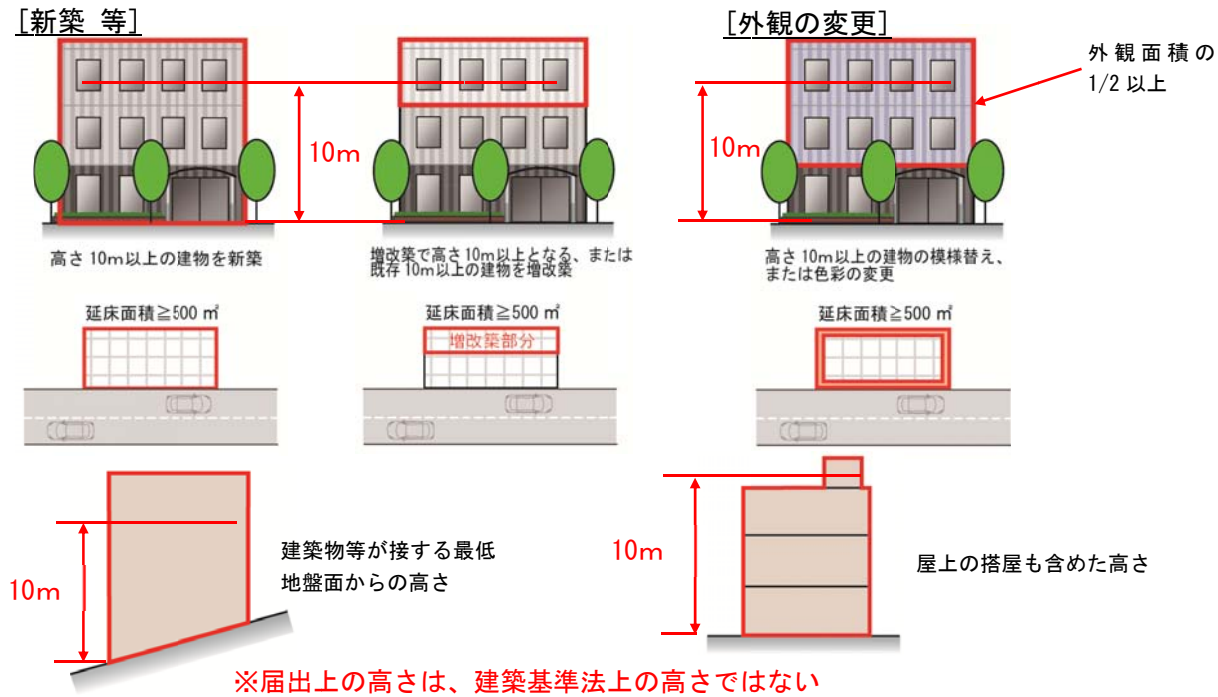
[新築 等]

10m

高さ 10m以上の建物を新築

増改築で高さ 10m以上となる、または既存 10m以上の建物を増改築

延床面積≧500 ㎡

延床面積≧500 ㎡

増改築部分

[外観の変更]

外観面積の 1/2 以上

10m

高さ 10m以上の建物の模様替え、または色彩の変更

延床面積≧500 ㎡

10m

建築物等が接する最低地盤面からの高さ

10m

屋上の搭屋も含めた高さ

※届出上の高さは、建築基準法上の高さではない